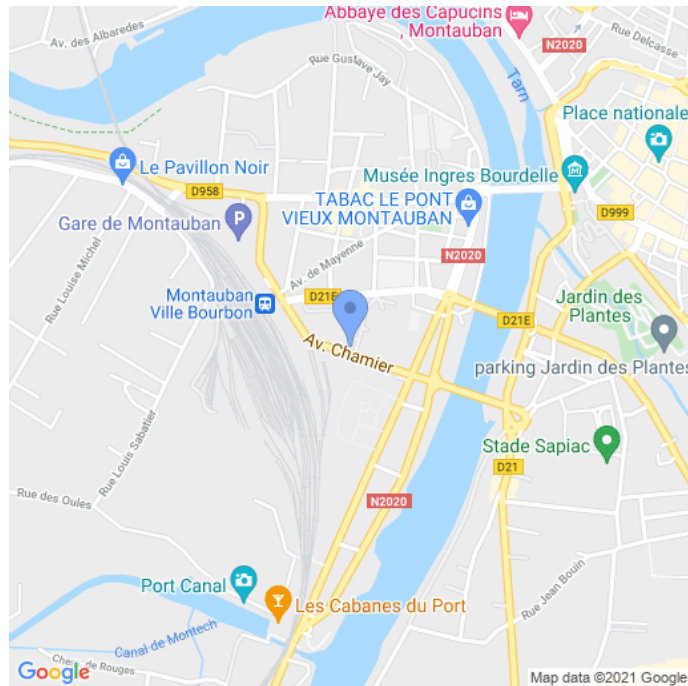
Abbaye des Capucins
, Montauban
Av. des Albaredes
N2020
Rue Delcasse
Rue Gustave Jay
Tarn
Place nationale
Le Pavillon Noir
Musée Ingres Bourdelle
D958
TABAC LE PONT
VIEUX MONTAUBAN
D999
Gare de Montauban
Rue Louise Michel
Av. de Mayenne
N2020
Montauban
Ville Bourbon
D21E
Jardin des
Plantes
D21E
Av. Chamier
parking Jardin des Plantes
Rue Louis Sabatier
Stade Sapiac
D21
Rue des Oules
N2020
Rue Jean Bouin
Port Canal
Les Cabanes du Port
Canal de Montech
Chemin de Rouges
Google
Map data ©2021 Google